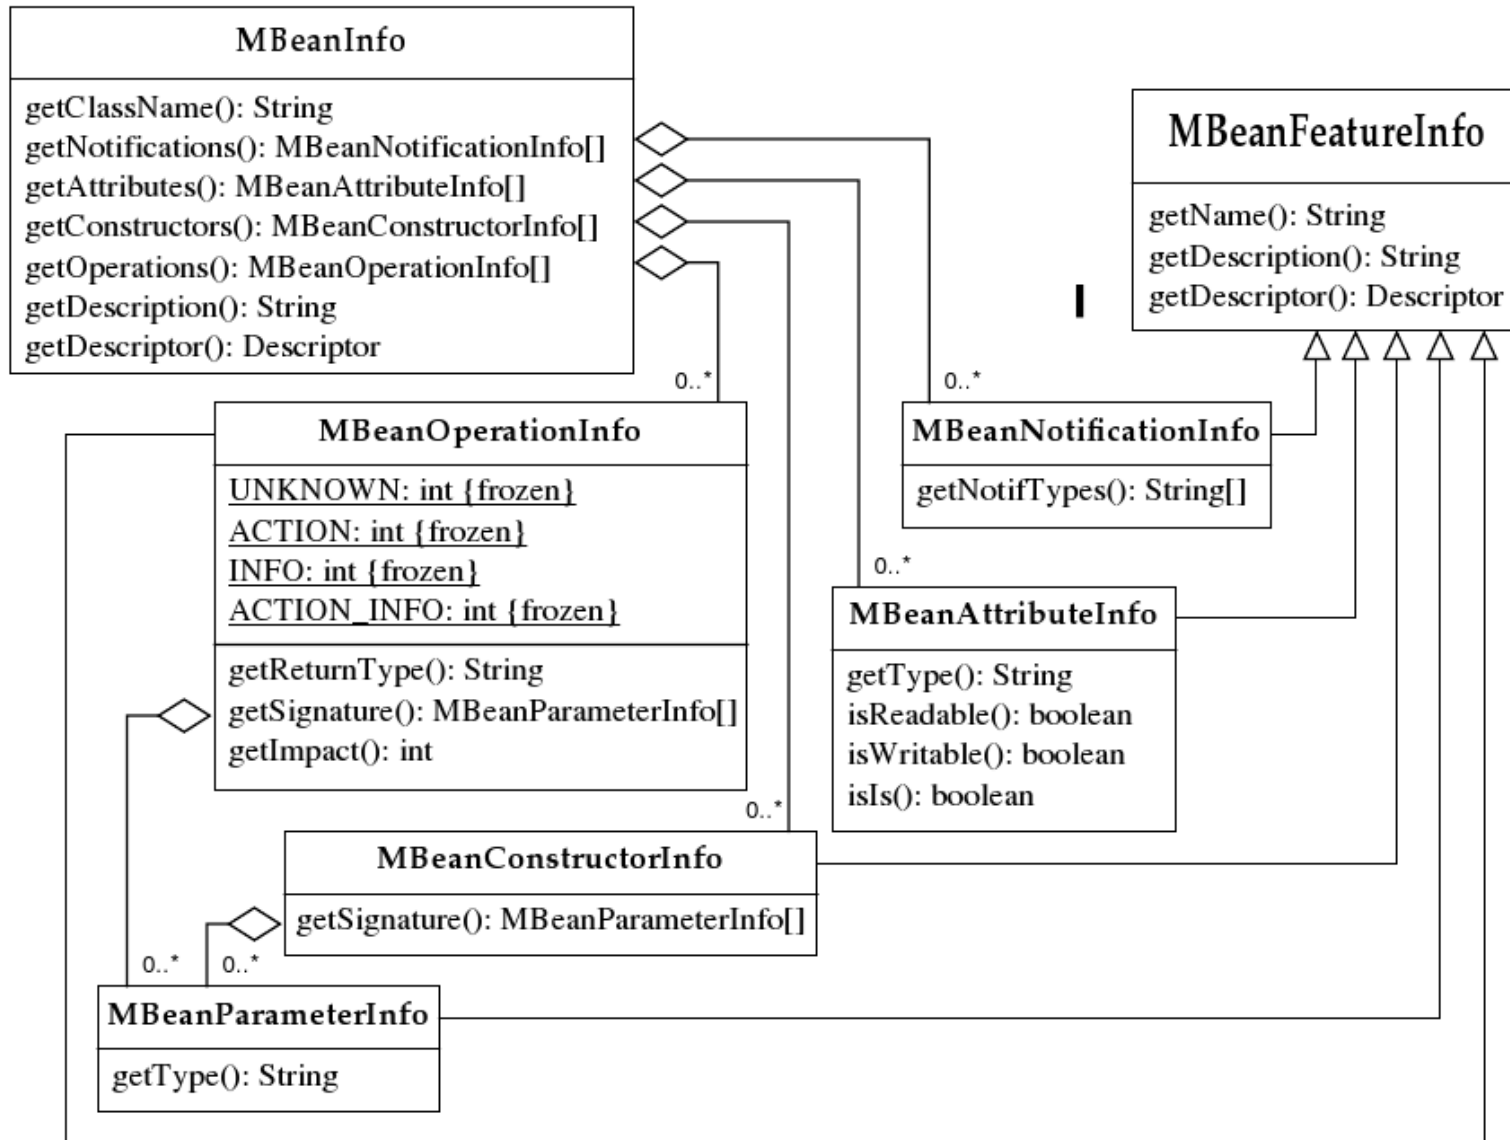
MBeanInfo

getClassName(): String
getNotifications(): MBeanNotificationInfo[]
getAttributes(): MBeanAttributeInfo[]
getConstructors(): MBeanConstructorInfo[]
getOperations(): MBeanOperationInfo[]
getDescription(): String
getDescriptor(): Descriptor

MBeanFeatureInfo

getName(): String
getDescription(): String
getDescriptor(): Descriptor

0..*

0..*

MBeanOperationInfo

UNKNOWN: int {frozen}
ACTION: int {frozen}
INFO: int {frozen}
ACTION_INFO: int {frozen}

getReturnType(): String
getSignature(): MBeanParameterInfo[]
getImpact(): int

MBeanNotificationInfo

getNotifTypes(): String[]

0..*

MBeanAttributeInfo

getType(): String
isReadable(): boolean
isWritable(): boolean
isIs(): boolean

0..*

MBeanConstructorInfo

getSignature(): MBeanParameterInfo[]

0..*

0..*

MBeanParameterInfo

getType(): String